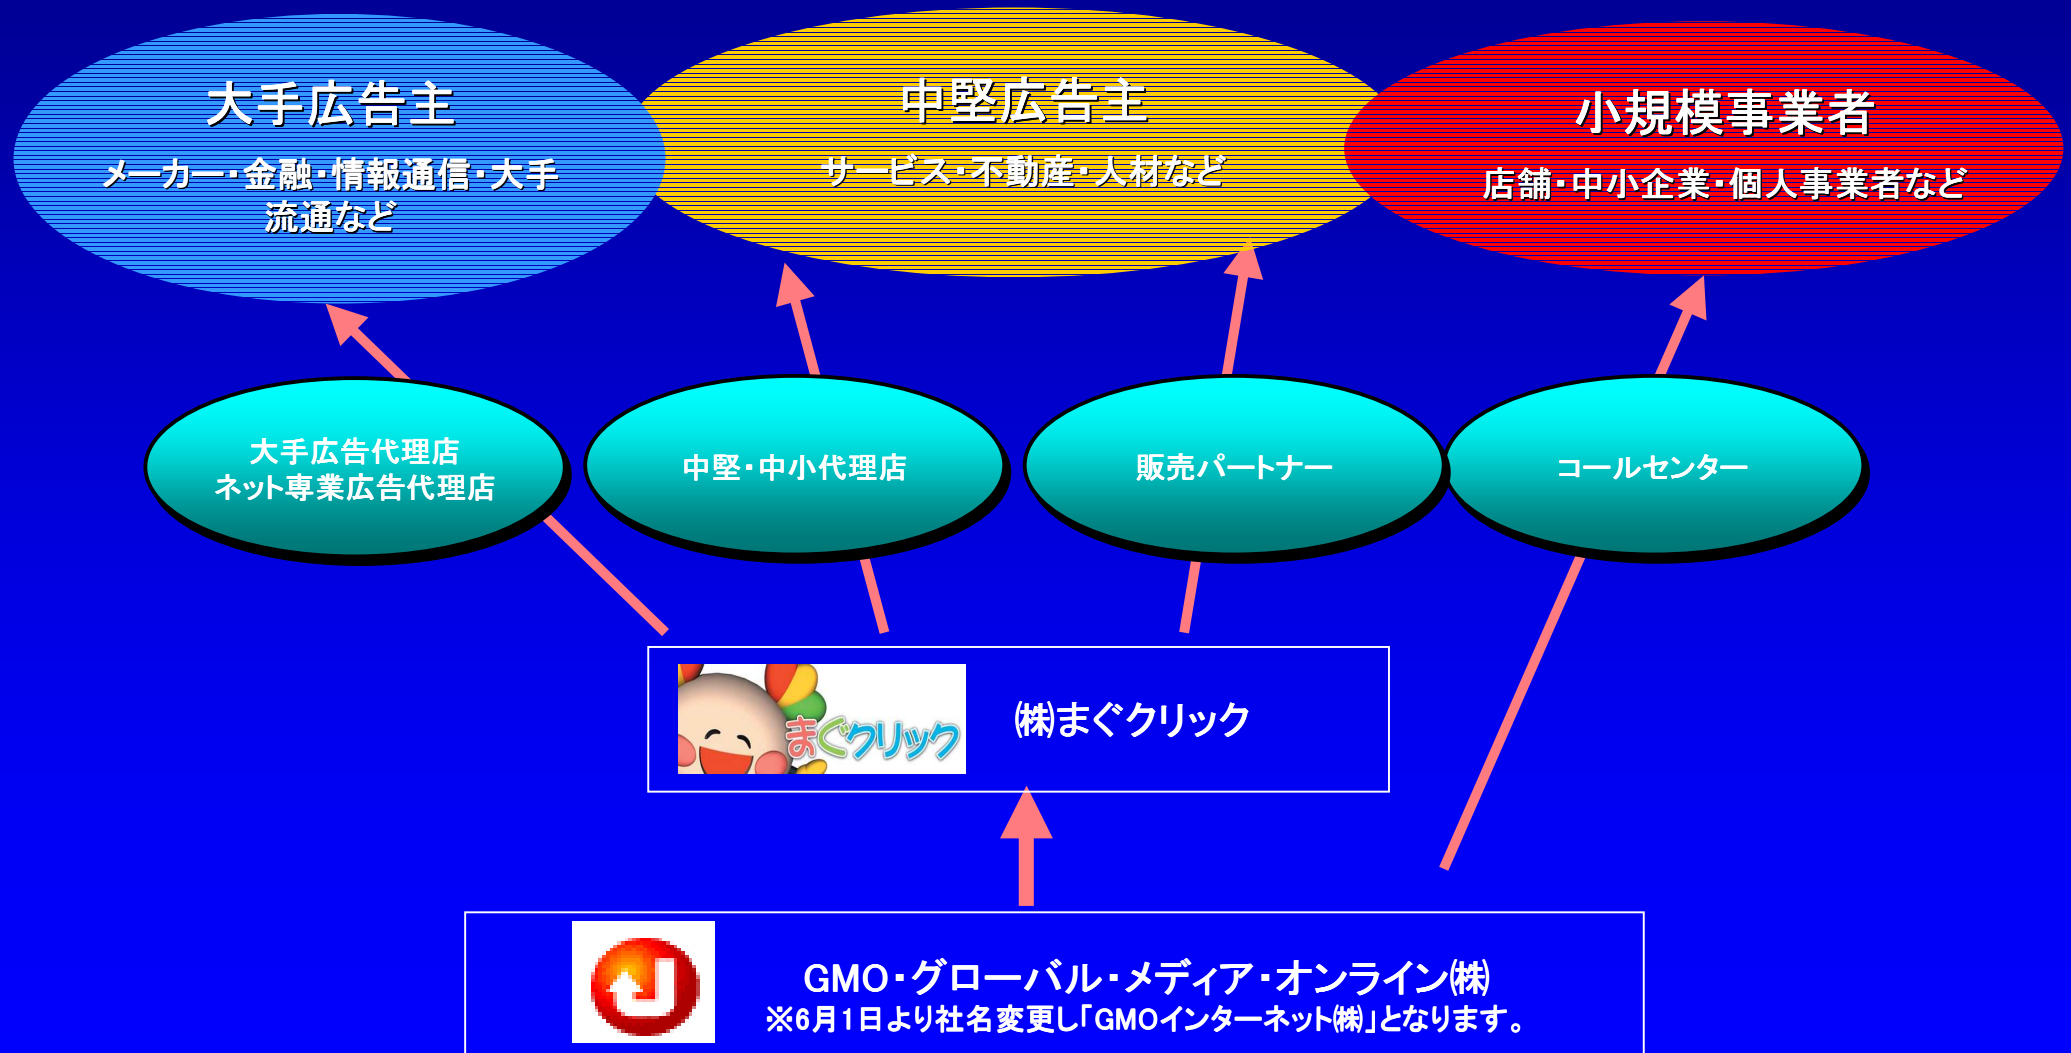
大手広告主

メーカー・金融・情報通信・大手流通など

中堅広告主

サービス・不動産・人材など

小規模事業者

店舗・中小企業・個人事業者など

大手広告代理店
ネット専業広告代理店

中堅・中小代理店

販売パートナー

コールセンター

まぐクリック

㈱まぐクリック

GMO・グローバル・メディア・オンライン㈱
※6月1日より社名変更し「GMOインターネット㈱」となります。